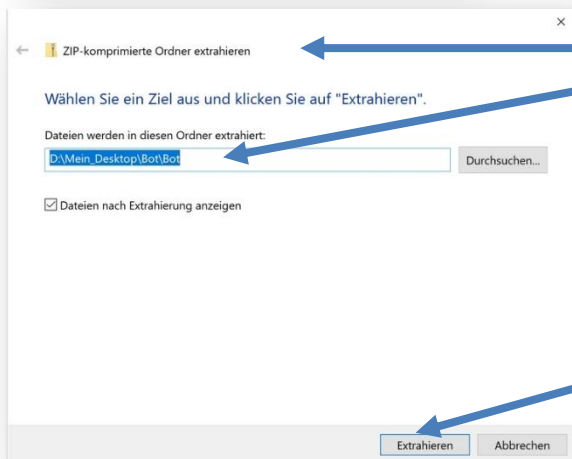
×

← ZIP-komprimierte Ordner extrahieren

Wählen Sie ein Ziel aus und klicken Sie auf "Extrahieren".

Dateien werden in diesen Ordner extrahiert:

D:\Mein_Desktop\Bot\Bot

Durchsuchen...

☑ Dateien nach Extrahierung anzeigen

Extrahieren

Abbrechen